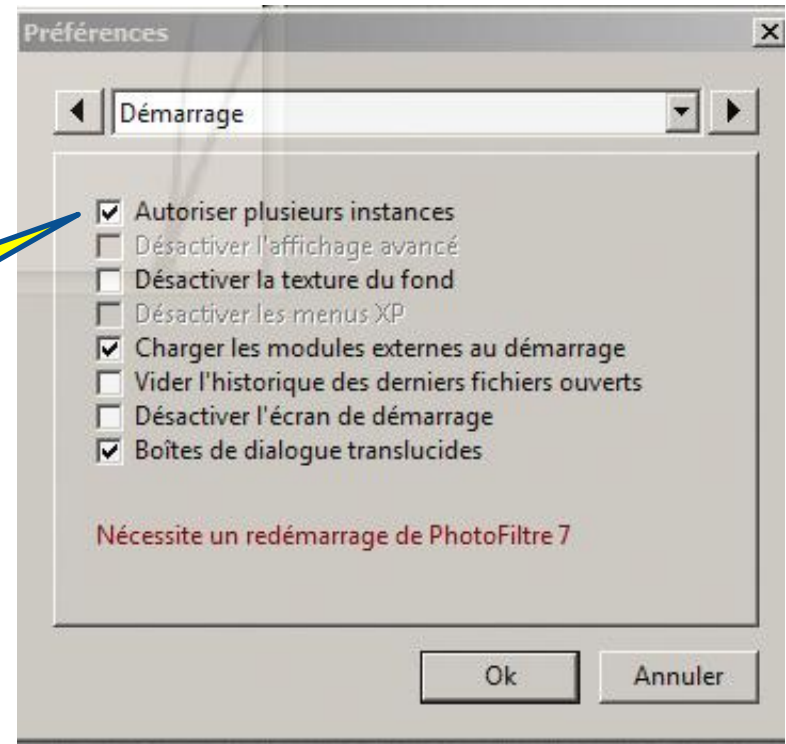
Préférences

Démarrage

Autoriser plusieurs instances
Désactiver l'affichage avancé
Désactiver la texture du fond
Désactiver les menus XP
Charger les modules externes au démarrage
Vider l'historique des derniers fichiers ouverts
Désactiver l'écran de démarrage
Boîtes de dialogue translucides

Nécessite un redémarrage de PhotoFiltre 7

Ok
Annuler